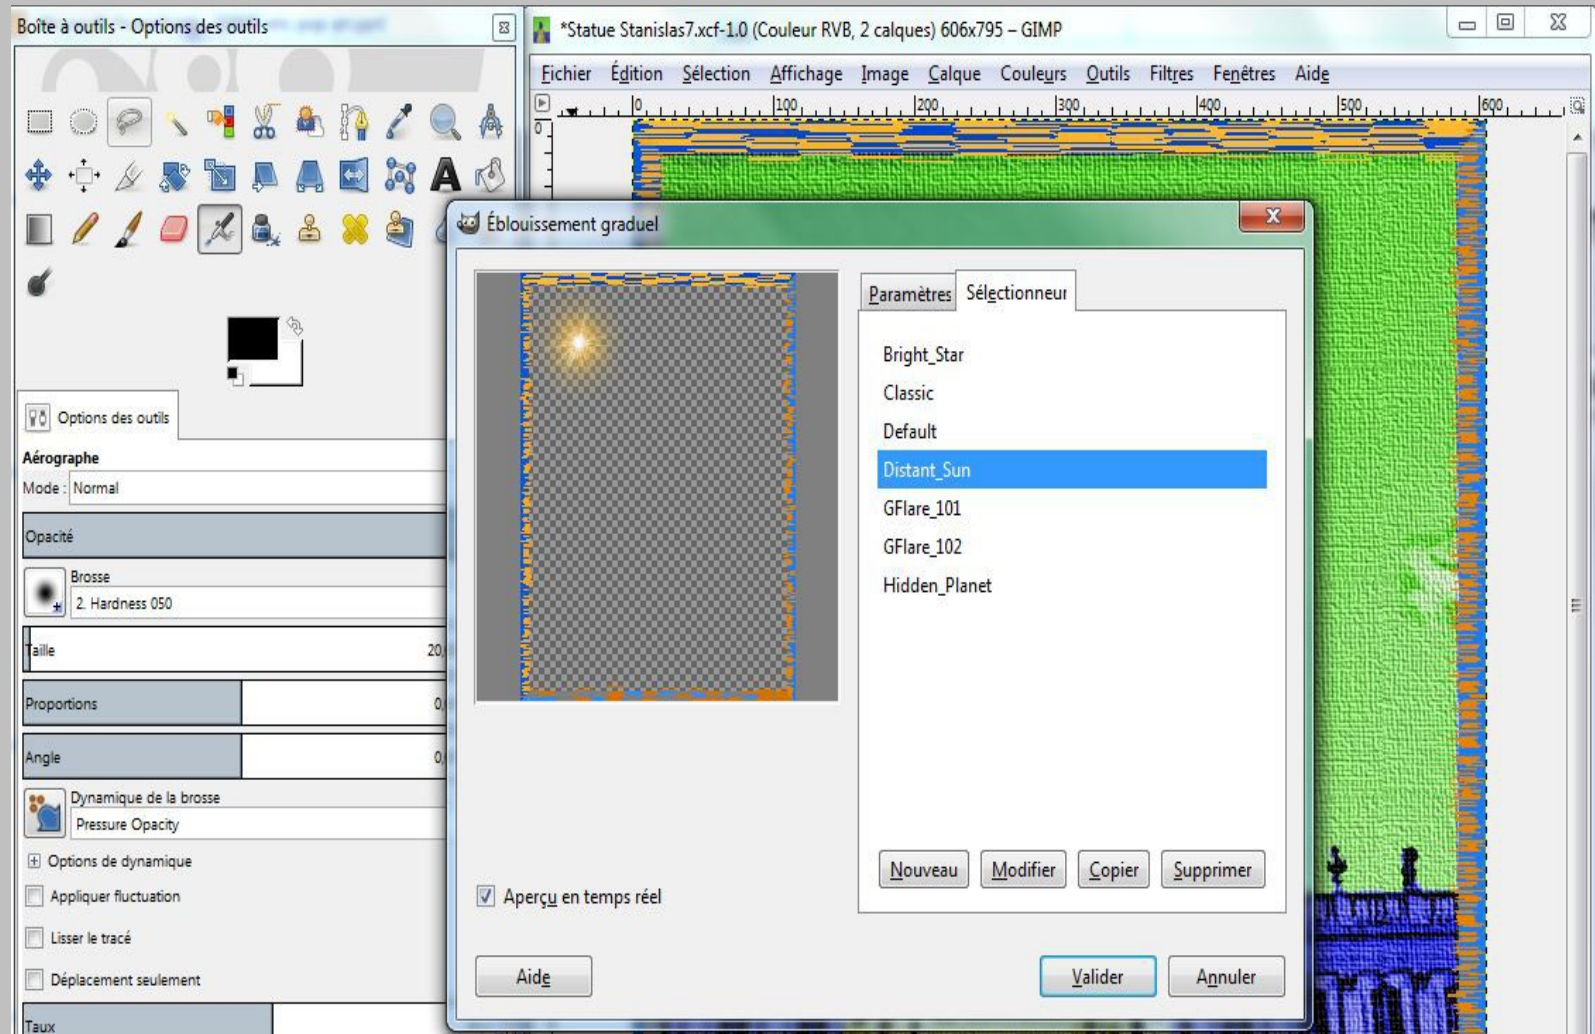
Boîte à outils - Options des outils

Options des outils

Aérographe

Mode : Normal

Opacité

Brosse

2. Hardness 050

Taille 20,

Proportions 0,

Angle 0,

Dynamique de la brosse

Pressure Opacity

Options de dynamique

Appliquer fluctuation

Lisser le tracé

Déplacement seulement

Taux

*Statue Stanislas7.xcf-1.0 (Couleur RVB, 2 calques) 606x795 – GIMP

Fichier Édition Sélection Affichage Image Calque Couleurs Outils Filtres Fenêtres Aide

0 100 200 300 400 500 600

Éblouissement graduel

Paramètres Sélectionneur

Bright_Star
Classic
Default
Distant_Sun
GFlare_101
GFlare_102
Hidden_Planet

Nouveau Modifier Copier Supprimer

Aperçu en temps réel

Aide

Valider Annuler